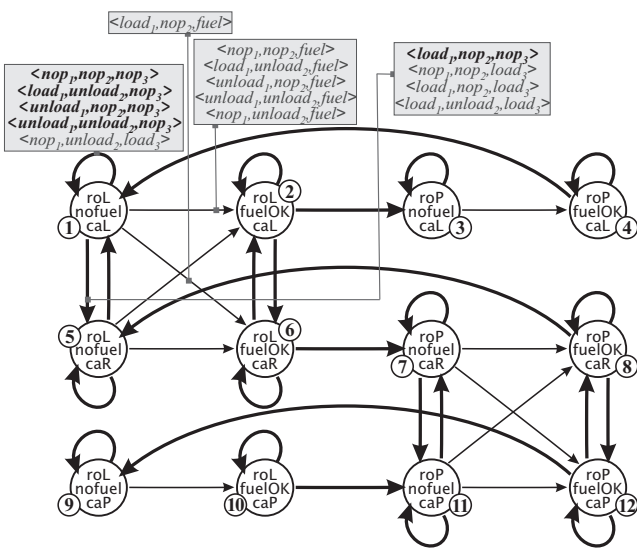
$<load_1, nop_2, fuel>$

$<nop_1, nop_2, nop_3>$
$<load_1, unload_2, nop_3>$
$<unload_1, nop_2, nop_3>$
$<unload_1, unload_2, nop_3>$
$<nop_1, unload_2, load_3>$

$<nop_1, nop_2, fuel>$
$<load_1, unload_2, fuel>$
$<unload_1, nop_2, fuel>$
$<unload_1, unload_2, fuel>$
$<nop_1, unload_2, fuel>$

$<load_1, nop_2, nop_3>$
$<nop_1, nop_2, load_3>$
$<nop_1, nop_2, load_3>$
$<load_1, unload_2, load_3>$

roL nofuel caL 1

roL fuelOK caL 2

roP nofuel caL 3

roP fuelOK caL 4

5 roL nofuel caR

roL fuelOK caR 6

roP nofuel caR 7

roP fuelOK caR 8

roL nofuel caP 9

roL fuelOK caP 10

roP nofuel caP 11

roP fuelOK caP 12